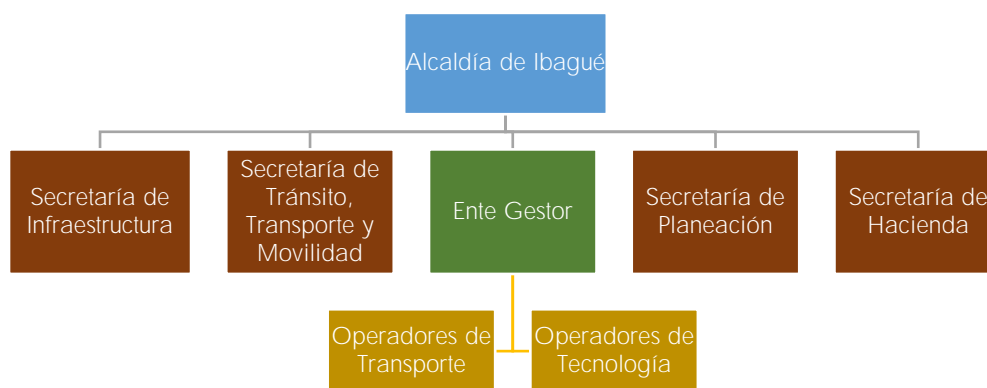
Alcaldía de Ibagué

Secretaría de Infraestructura

Secretaría de Tránsito, Transporte y Movilidad

Ente Gestor

Secretaría de Planeación

Secretaría de Hacienda

Operadores de Transporte

Operadores de Tecnología